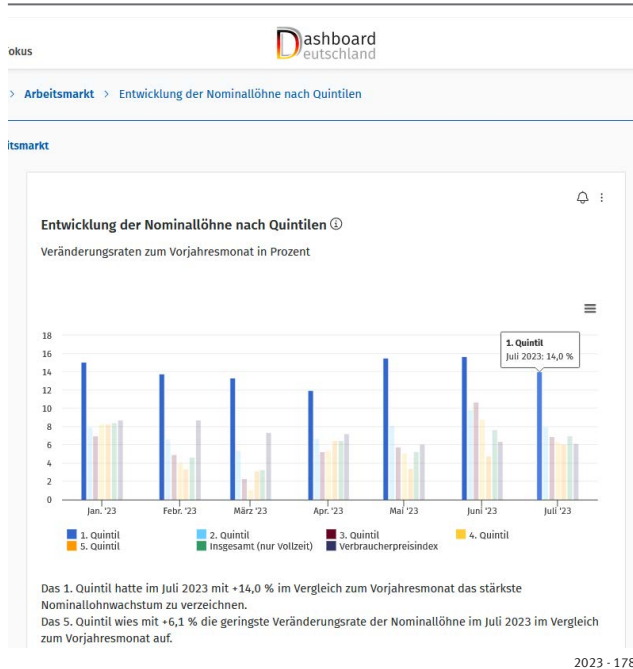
okus

Dashboard Deutschland

> Arbeitsmarkt > Entwicklung der Nominallöhne nach Quintilen

itsmarkt

Entwicklung der Nominallöhne nach Quintilen ⓘ

Veränderungsraten zum Vorjahresmonat in Prozent

18
16
14
12
10
8
6
4
2
0

1. Quintil
Juli 2023: 14,0 %

Jan. '23 Febr. '23 März '23 Apr. '23 Mai '23 Juni '23 Juli '23

1. Quintil 2. Quintil 3. Quintil 4. Quintil 5. Quintil Insgesamt (nur Vollzeit) Verbraucherpreisindex

Das 1. Quintil hatte im Juli 2023 mit +14,0 % im Vergleich zum Vorjahresmonat das stärkste Nominallohnwachstum zu verzeichnen.
Das 5. Quintil wies mit +6,1 % die geringste Veränderungsrate der Nominallöhne im Juli 2023 im Vergleich zum Vorjahresmonat auf.

2023 - 178